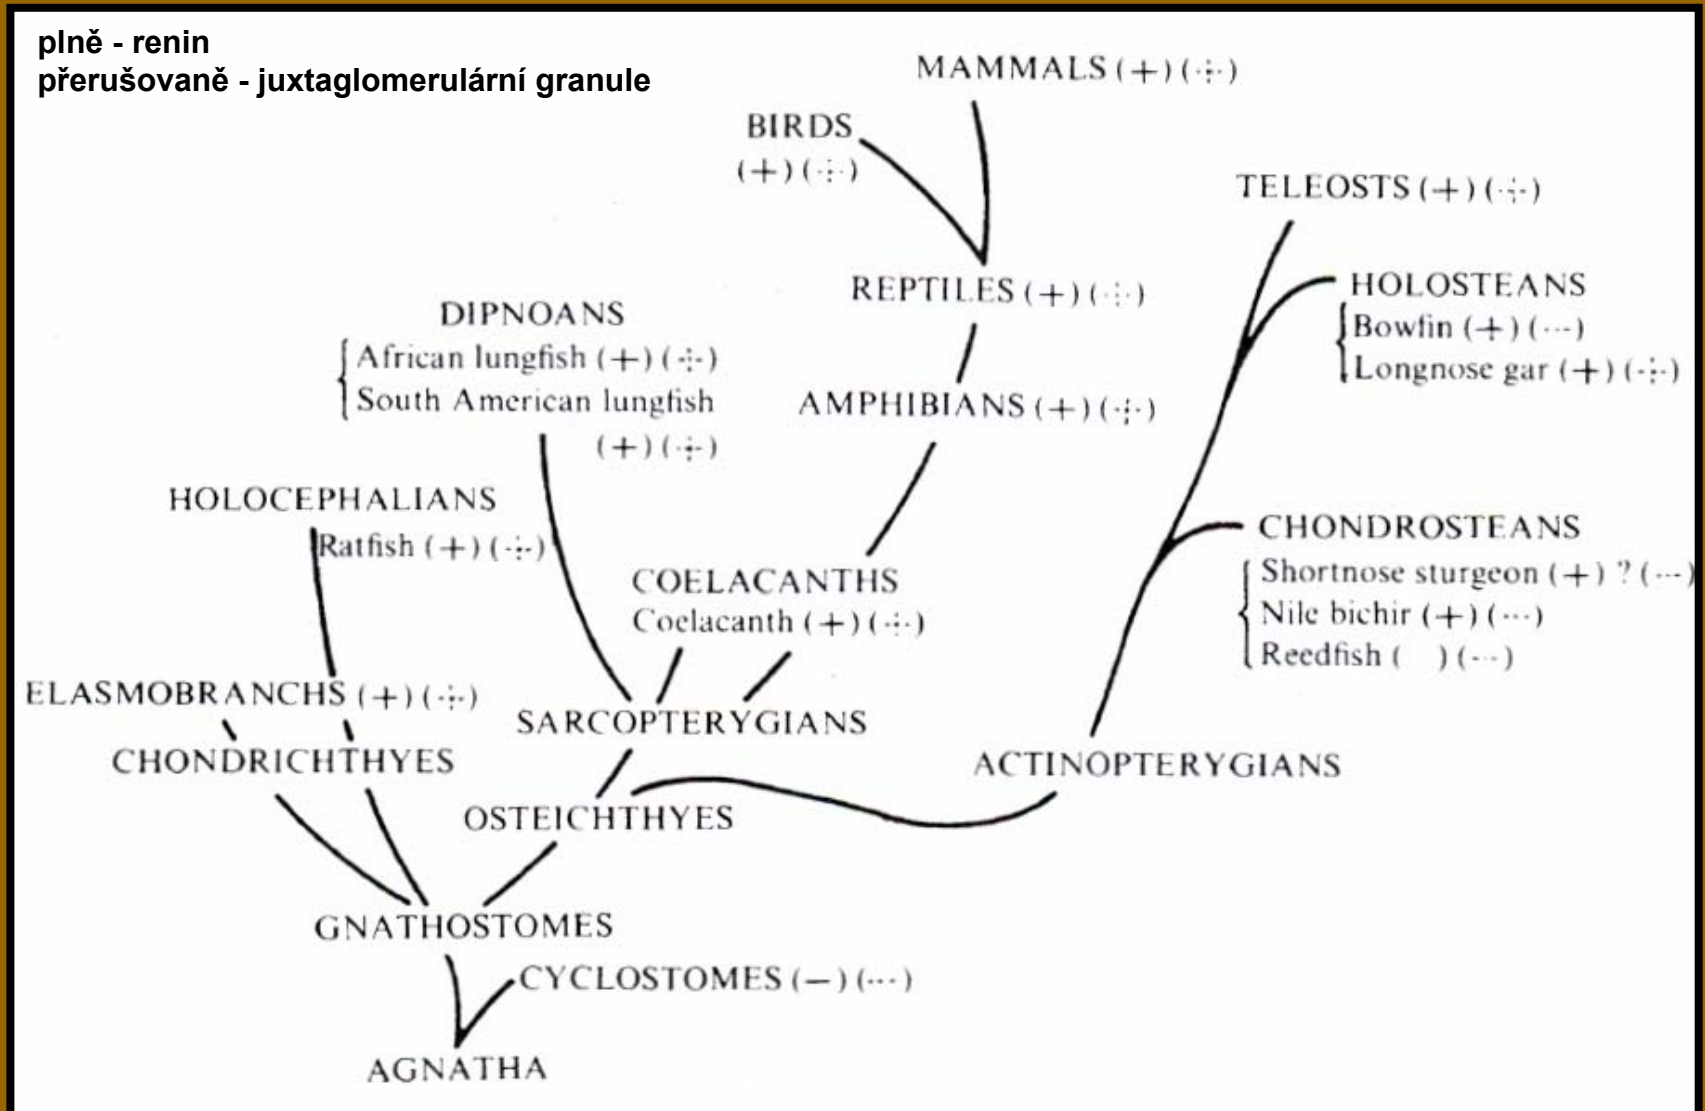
plně - renin
přerušovaně - juxtaglomerulární granule

MAMMALS (+) (·÷·)

BIRDS (+) (·÷·)

TELEOSTS (+) (·÷·)

REPTILES (+) (·÷·)

HOLOSTEANS
Bowfin (+) (·-·)
Longnose gar (+) (·÷·)

DIPNOANS
African lungfish (+) (·÷·)
South American lungfish (+) (·÷·)

AMPHIBIANS (+) (·÷·)

HOLOCEPHALIANS
Ratfish (+) (·÷·)

CHONDROSTEANS
Shortnose sturgeon (+) ? (·-·)
Nile bichir (+) (·-·)
Reedfish ( ) (·-·)

COELACANTHS
Coelacanth (+) (·÷·)

ELASMOBRANCHS (+) (·÷·)

SARCOPTERYGIANS

CHONDRICHTHYES

ACTINOPTERYGIANS

OSTEICHTHYES

GNATHOSTOMES

CYCLOSTOMES (−) (·-·)

AGNATHA